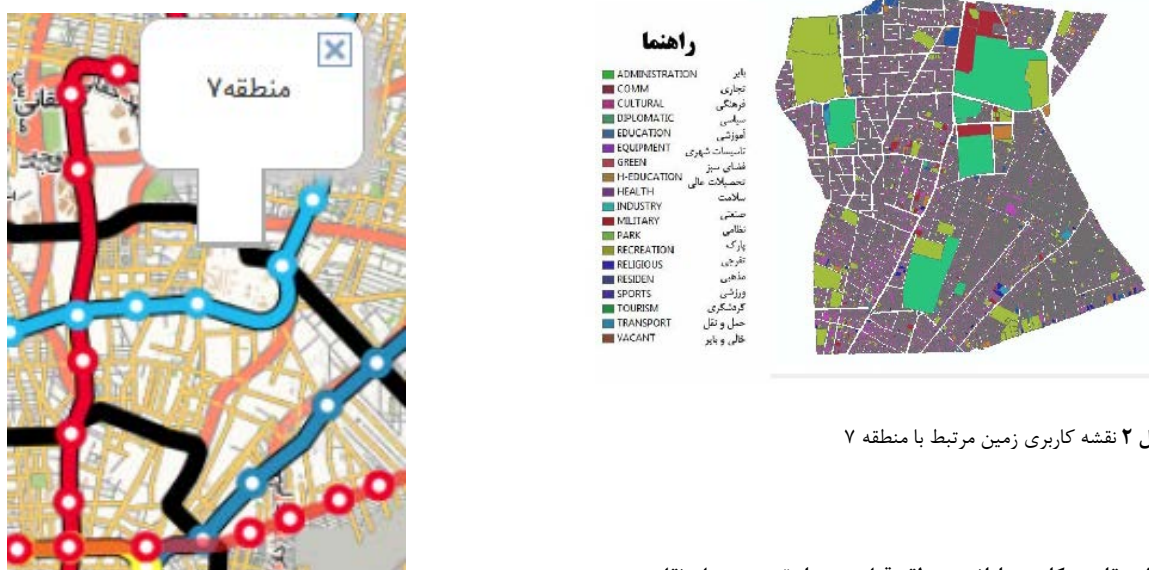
منطقه۷

راهنما

| | |
|---|---|
| ADMINISTRATION | بایر |
| COMM | تجاری |
| CULTURAL | فرهنگی |
| DIPLOMATIC | سیاسی |
| EDUCATION | آموزشی |
| EQUIPMENT | تاسیسات شهری |
| GREEN | فضای سبز |
| H-EDUCATION | تحصیلات عالی |
| HEALTH | سلامت |
| INDUSTRY | صنعتی |
| MILITARY | نظامی |
| PARK | پارک |
| RECREATION | تفریحی |
| RELIGIOUS | مذهبی |
| RESIDEN | مسکونی |
| SPORTS | ورزشی |
| TOURISM | گردشگری |
| TRANSPORT | حمل و نقل |
| VACANT | خالی و بایر |

ل ۲ نقشه کاربری زمین مرتبط با منطقه ۷

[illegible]